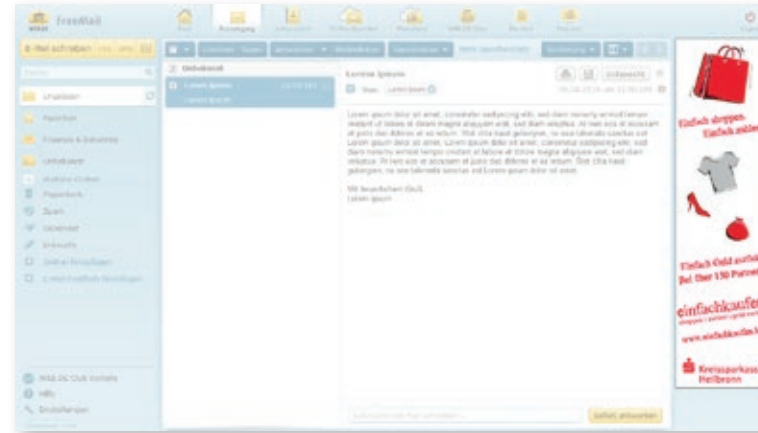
FreeMail

E-Mail schreiben

Posteingang

Unbekannt

Lorem ipsum

Lorem ipsum dolor sit amet, consetetur sadipscing elitr, sed diam nonumy eirmod tempor invidunt ut labore et dolore magna aliquyam erat, sed diam voluptua. At vero eos et accusam et justo duo dolores et ea rebum. Stet clita kasd gubergren, no sea takimata sanctus est Lorem ipsum dolor sit amet. Lorem ipsum dolor sit amet, consetetur sadipscing elitr, sed diam nonumy eirmod tempor invidunt ut labore et dolore magna aliquyam erat, sed diam voluptua. At vero eos et accusam et justo duo dolores et ea rebum. Stet clita kasd gubergren, no sea takimata sanctus est Lorem ipsum dolor sit amet.

Mit freundlichen Grüßen
Lorem ipsum

Sofort antworten

Einfach shoppen. Einfach entdecken.

Einfach Geld aufladen. Bei über 150 Partnern.

einfachkaufen

www.einfachkaufen.de

Kreissparkasse Heilbronn